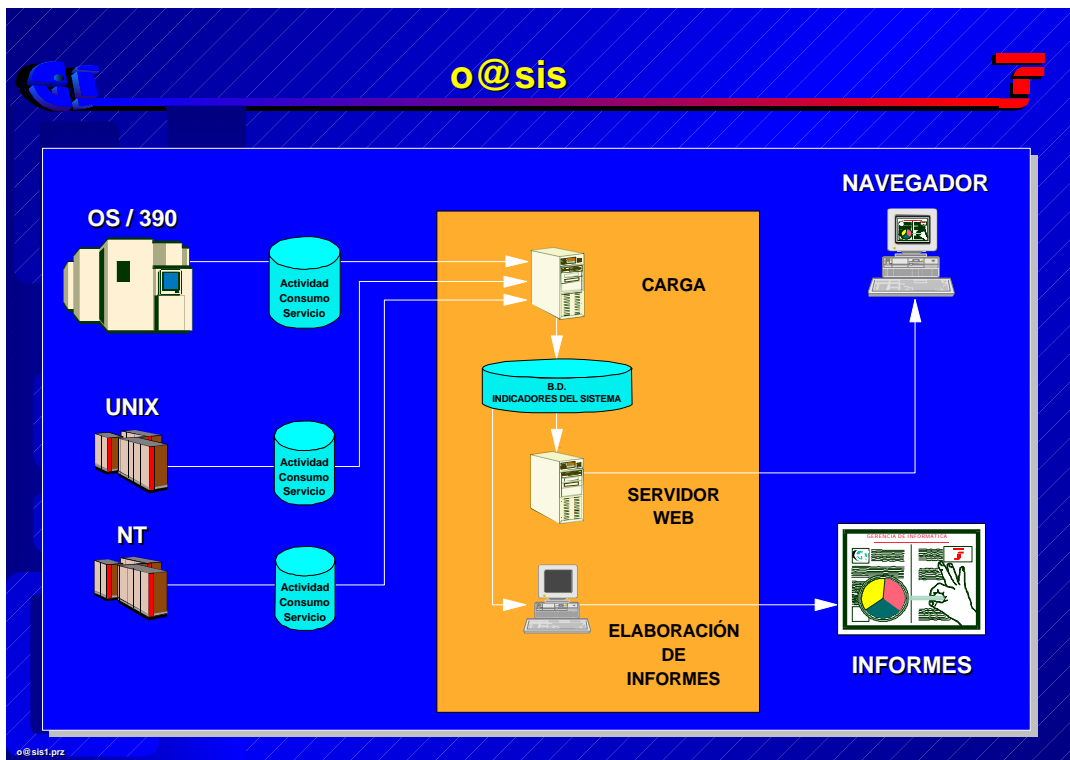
o@sis

OS / 390

Actividad Consumo Servicio

UNIX

Actividad Consumo Servicio

NT

Actividad Consumo Servicio

CARGA

B.D.
INDICADORES DEL SISTEMA

SERVIDOR WEB

ELABORACIÓN DE INFORMES

NAVEGADOR

GERENCIA DE INFORMÁTICA

INFORMES

o@sis1.prz